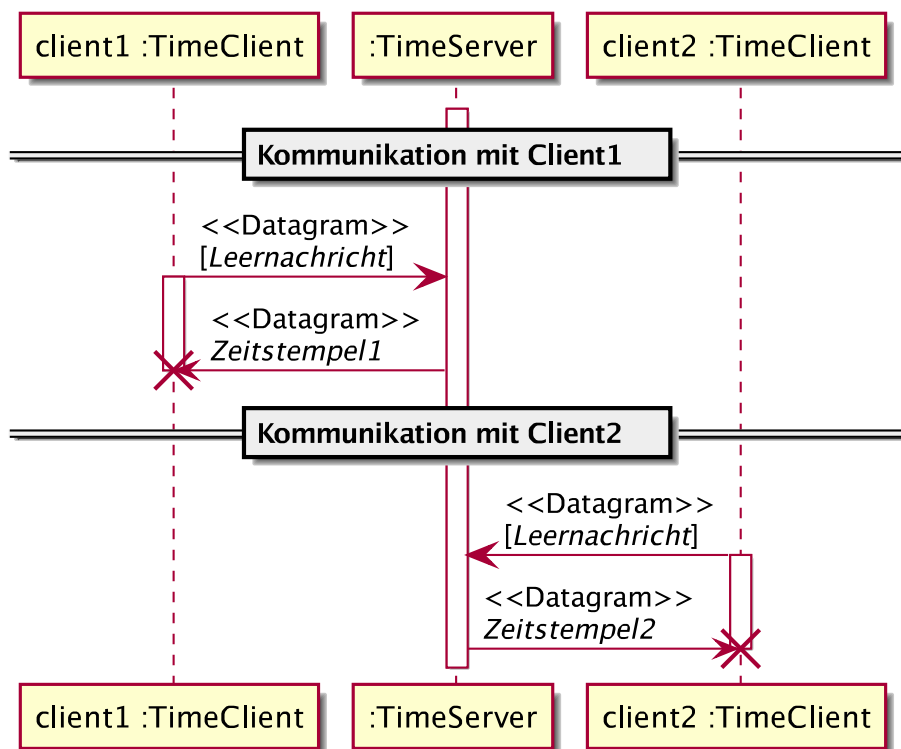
client1 :TimeClient
:TimeServer
client2 :TimeClient

Kommunikation mit Client1

<<Datagram>>
[*Leernachricht*]

<<Datagram>>
*Zeitstempel1*

Kommunikation mit Client2

<<Datagram>>
[*Leernachricht*]

<<Datagram>>
*Zeitstempel2*

client1 :TimeClient
:TimeServer
client2 :TimeClient